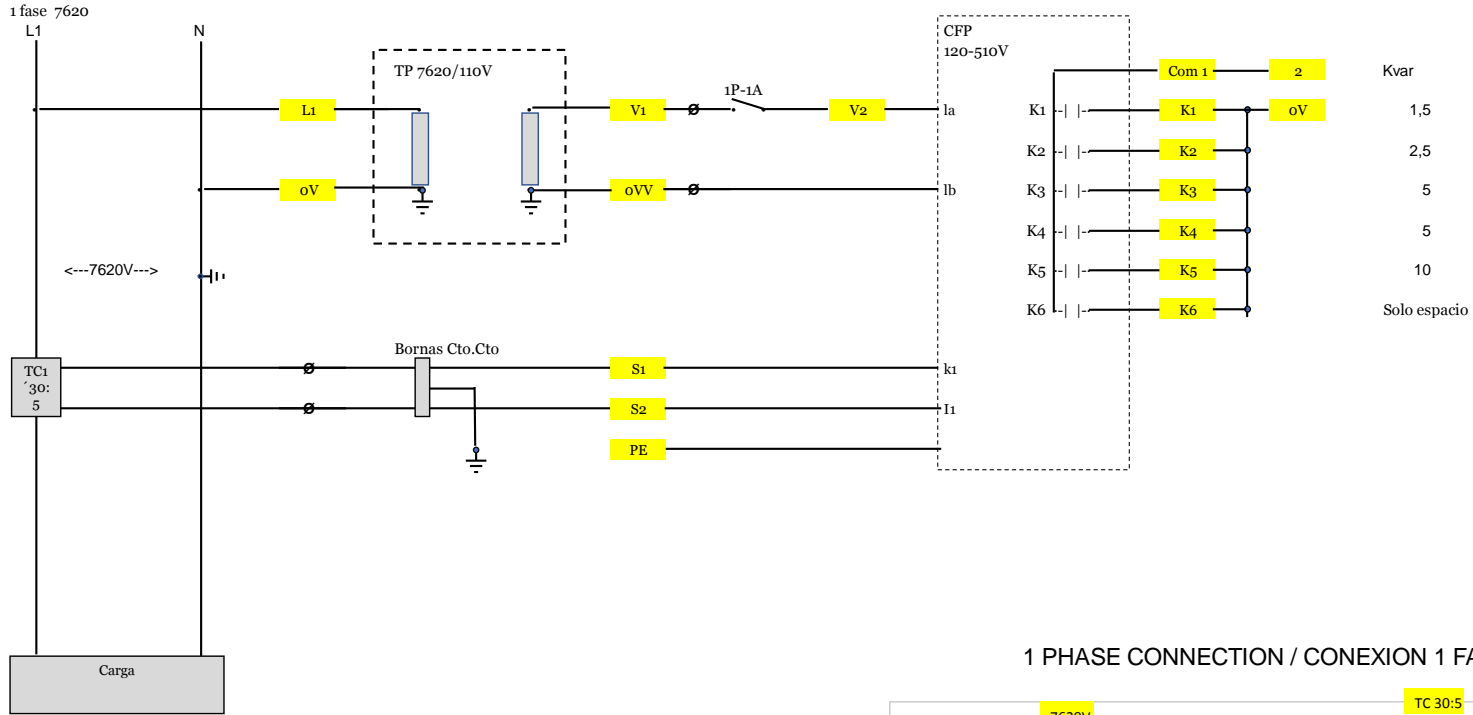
1 fase 7620
L1
N
TP 7620/110V
L1
V1
1P-1A
V2
la
oV
oVV
lb
CFP
120-510V
Com 1
2
Kvar
K1
K1
oV
1,5
K2
K2
2,5
K3
K3
5
K4
K4
5
K5
K5
10
K6
K6
Solo espacio
<---7620V--->
TC1
´30:
5
Bornas Cto.Cto
S1
k1
S2
I1
PE
Carga
1 PHASE CONNECTION / CONEXION 1 FA
TC 30:5
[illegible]